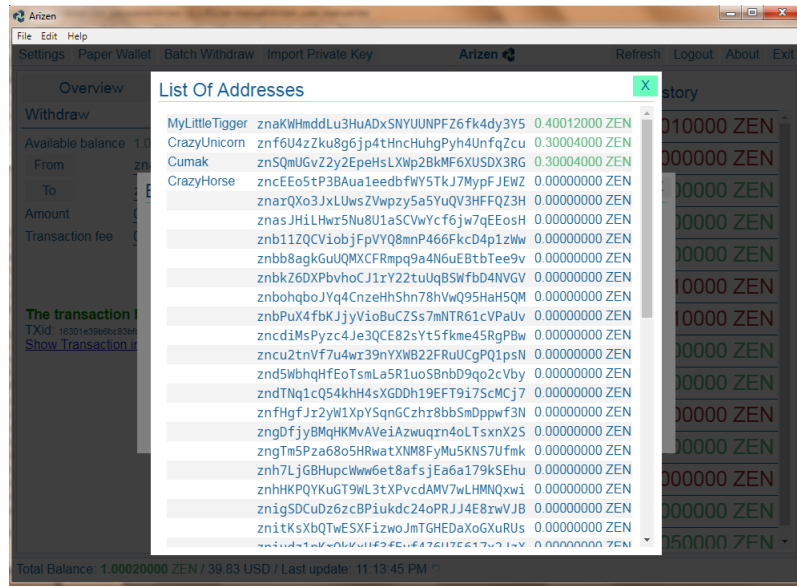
Arizen

File Edit Help

Settings Paper Wallet Batch Withdraw Import Private Key Arizen Refresh Logout About Exit

Overview

Withdraw

Available balance 1.0

From

To

Amount

Transaction fee

The transaction

TXid: 16301e39b6bc93bf

Show Transaction in

story

010000 ZEN
000000 ZEN
000000 ZEN
00000 ZEN
00000 ZEN
00000 ZEN
10000 ZEN
00000 ZEN
00000 ZEN
00000 ZEN
00000 ZEN
00000 ZEN
00000 ZEN
00000 ZEN
050000 ZEN

List Of Addresses

X

| | | |
|---|---|---|
| MyLittleTigger | znaKWHmddLu3HuADxSNYUUNPFZ6fk4dy3Y5 | 0.40012000 ZEN |
| CrazyUnicorn | znf6U4zZku8g6jp4tHncHuhgPyh4UnfqZcu | 0.30004000 ZEN |
| Cumak | znSQmUGvZ2y2EpeHsLXWp2BkMF6XUSDX3RG | 0.30004000 ZEN |
| CrazyHorse | zncEEo5tP3BAua1eedbfWY5TkJ7MypFJEWZ | 0.00000000 ZEN |
| | znarQXo3JxLUwsZVwpzy5a5YuQV3HFFQZ3H | 0.00000000 ZEN |
| | znasJHiLHwr5Nu8U1aSCVwYcf6jw7qEEosH | 0.00000000 ZEN |
| | znb11ZQCViobjFpVYQ8mnP466FkcD4p1zWw | 0.00000000 ZEN |
| | znbb8agkGuUQMXCFRmpq9a4N6uEBtbTee9v | 0.00000000 ZEN |
| | znbkZ6DXPbvhoCJ1rY22tuUqBSWfbD4NVGV | 0.00000000 ZEN |
| | znbohqboJYq4CnzeHhShn78hVwQ95HaH5QM | 0.00000000 ZEN |
| | znbPuX4fbKJjyVioBuCZSs7mNTR61cVPaUv | 0.00000000 ZEN |
| | zncdiMsPyzc4Je3QCE82sYt5fkme45RgPBw | 0.00000000 ZEN |
| | zncu2tnVf7u4wr39nYXWB22FRuUCgPQ1psN | 0.00000000 ZEN |
| | znd5WbhqHfEoTsmLa5R1uoSBnbD9qo2cVby | 0.00000000 ZEN |
| | zndTNq1cQ54khH4sXGDDh19EFT9i7ScMCj7 | 0.00000000 ZEN |
| | znfHgfJr2yW1XpYSqnGCzhr8bbSmDppwf3N | 0.00000000 ZEN |
| | zngDfjyBMqHKMvAVeiAzwuqrn4oLTsxnX2S | 0.00000000 ZEN |
| | zngTm5Pza68o5HRwatXNM8FyMu5KNS7Ufmk | 0.00000000 ZEN |
| | znh7LjGBHupcWww6et8afsjEa6a179kSEhu | 0.00000000 ZEN |
| | znhHKPQYKuGT9WL3tXPvcdAMV7wLHMNQxwi | 0.00000000 ZEN |
| | znigSDCuDz6zcBPiukdc24oPRJJ4E8rwVJB | 0.00000000 ZEN |
| | znitKsXbQTwESXFizwoJmTGHEDaXoGXuRUs | 0.00000000 ZEN |
| | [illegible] | 0.00000000 ZEN |

Total Balance: 1.00020000 ZEN / 39.83 USD / Last update: 11:13:45 PM